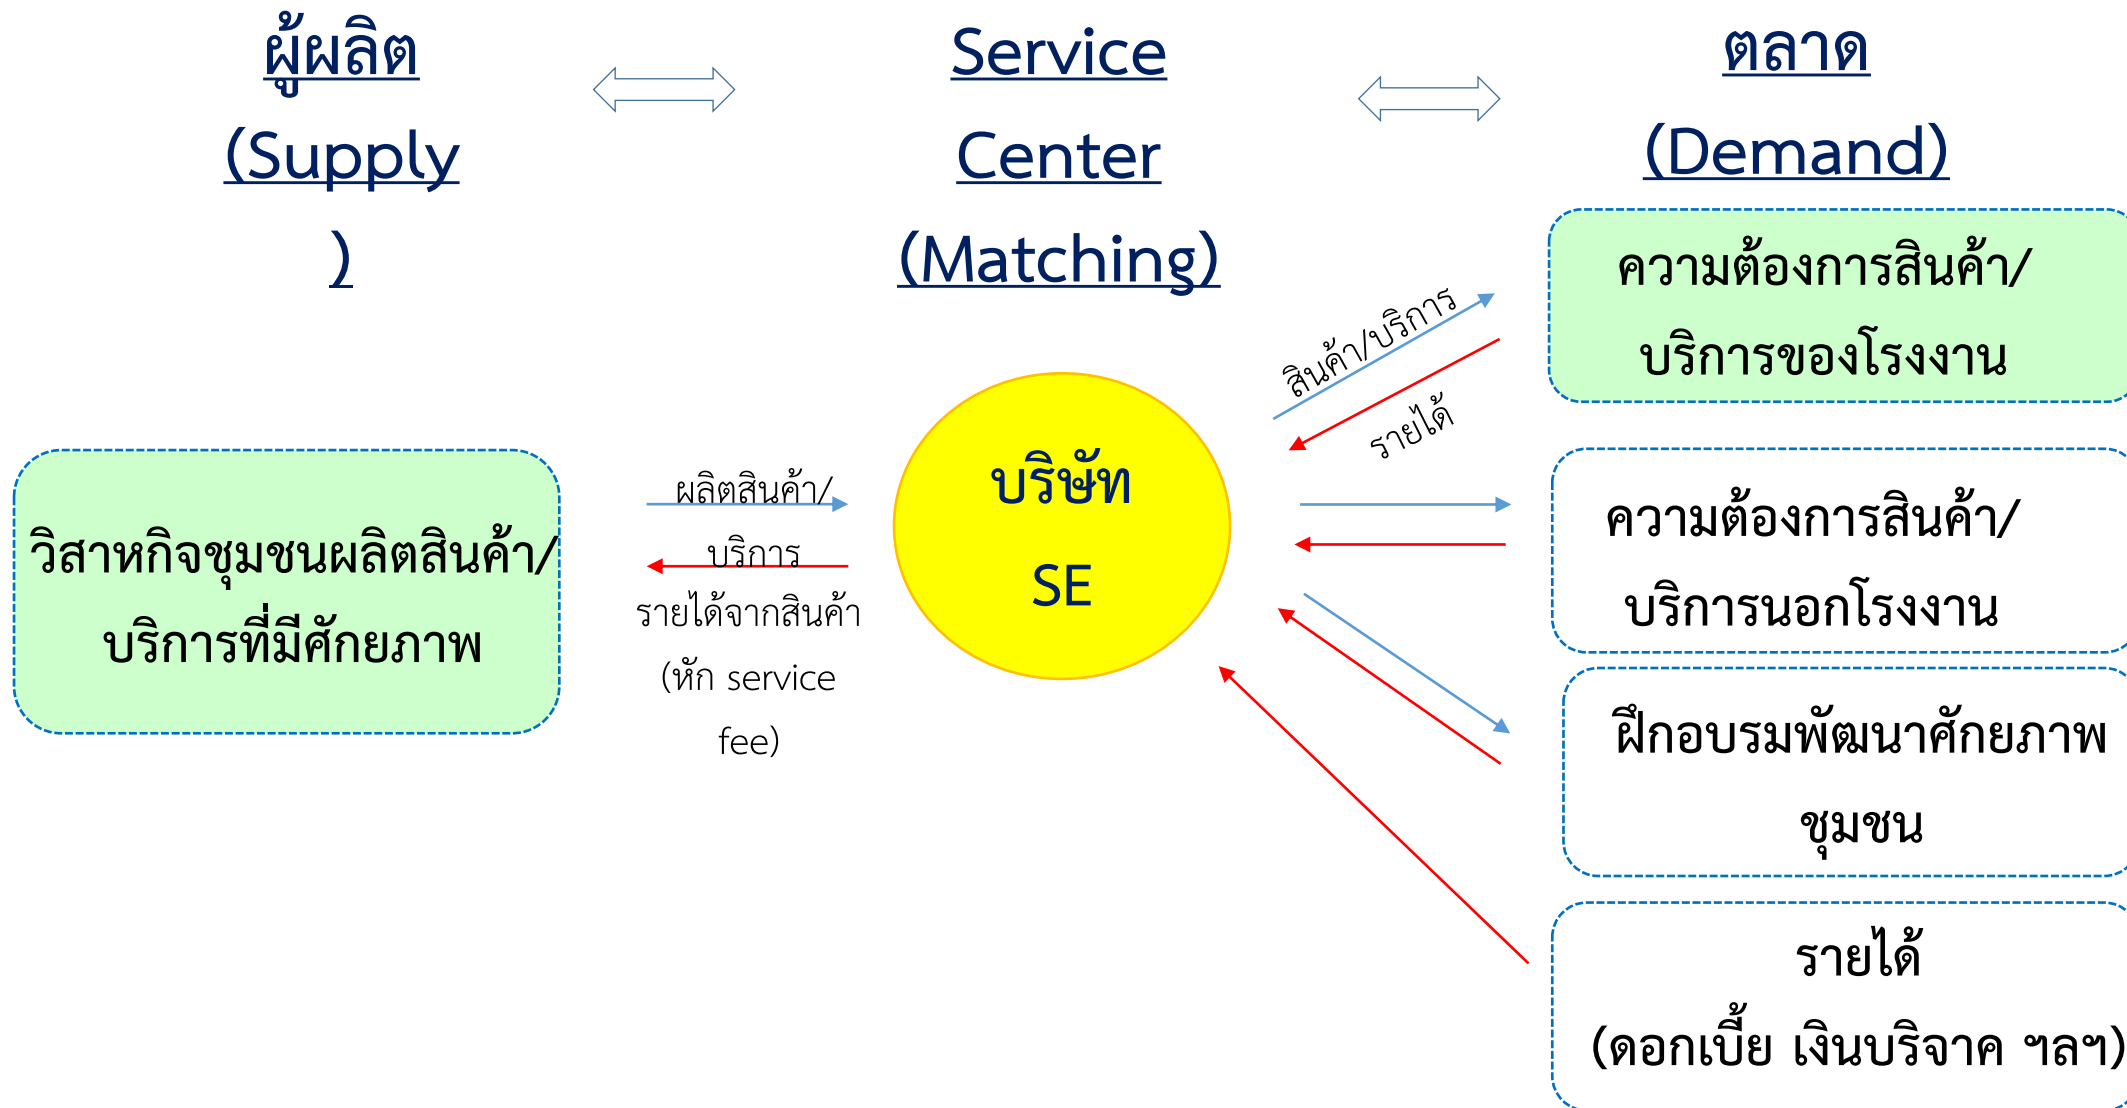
ผู้ผลิต (Supply)

Service Center (Matching)

ตลาด (Demand)

ความต้องการสินค้า/บริการของโรงงาน

สินค้า/บริการ

รายได้

วิสาหกิจชุมชนผลิตสินค้า/บริการที่มีศักยภาพ

ผลิตสินค้า/บริการ

รายได้จากสินค้า (หัก service fee)

บริษัท SE

ความต้องการสินค้า/บริการนอกโรงงาน

ฝึกอบรมพัฒนาศักยภาพชุมชน

รายได้ (ดอกเบี้ย เงินบริจาค ฯลฯ)